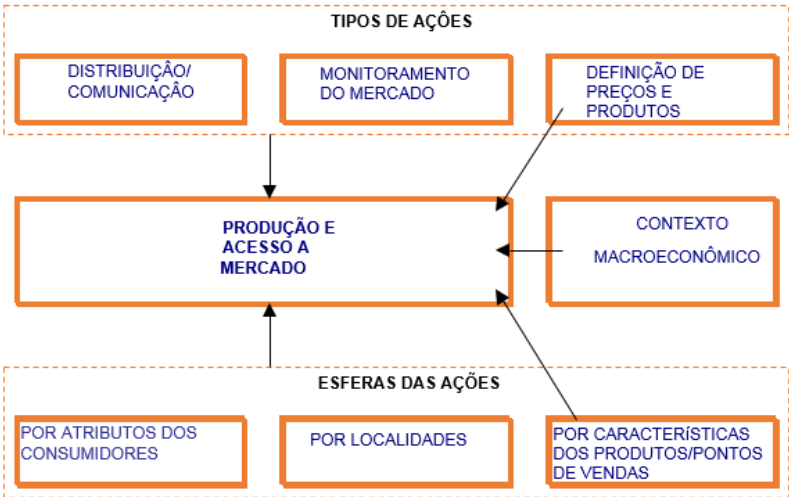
TIPOS DE AÇÕES

DISTRIBUIÇÃO/ COMUNICAÇÃO

MONITORAMENTO DO MERCADO

DEFINIÇÃO DE PREÇOS E PRODUTOS

PRODUÇÃO E ACESSO A MERCADO

CONTEXTO

MACROECONÔMICO

ESFERAS DAS AÇÕES

POR ATRIBUTOS DOS CONSUMIDORES

POR LOCALIDADES

POR CARACTERÍSTICAS DOS PRODUTOS/PONTOS DE VENDAS